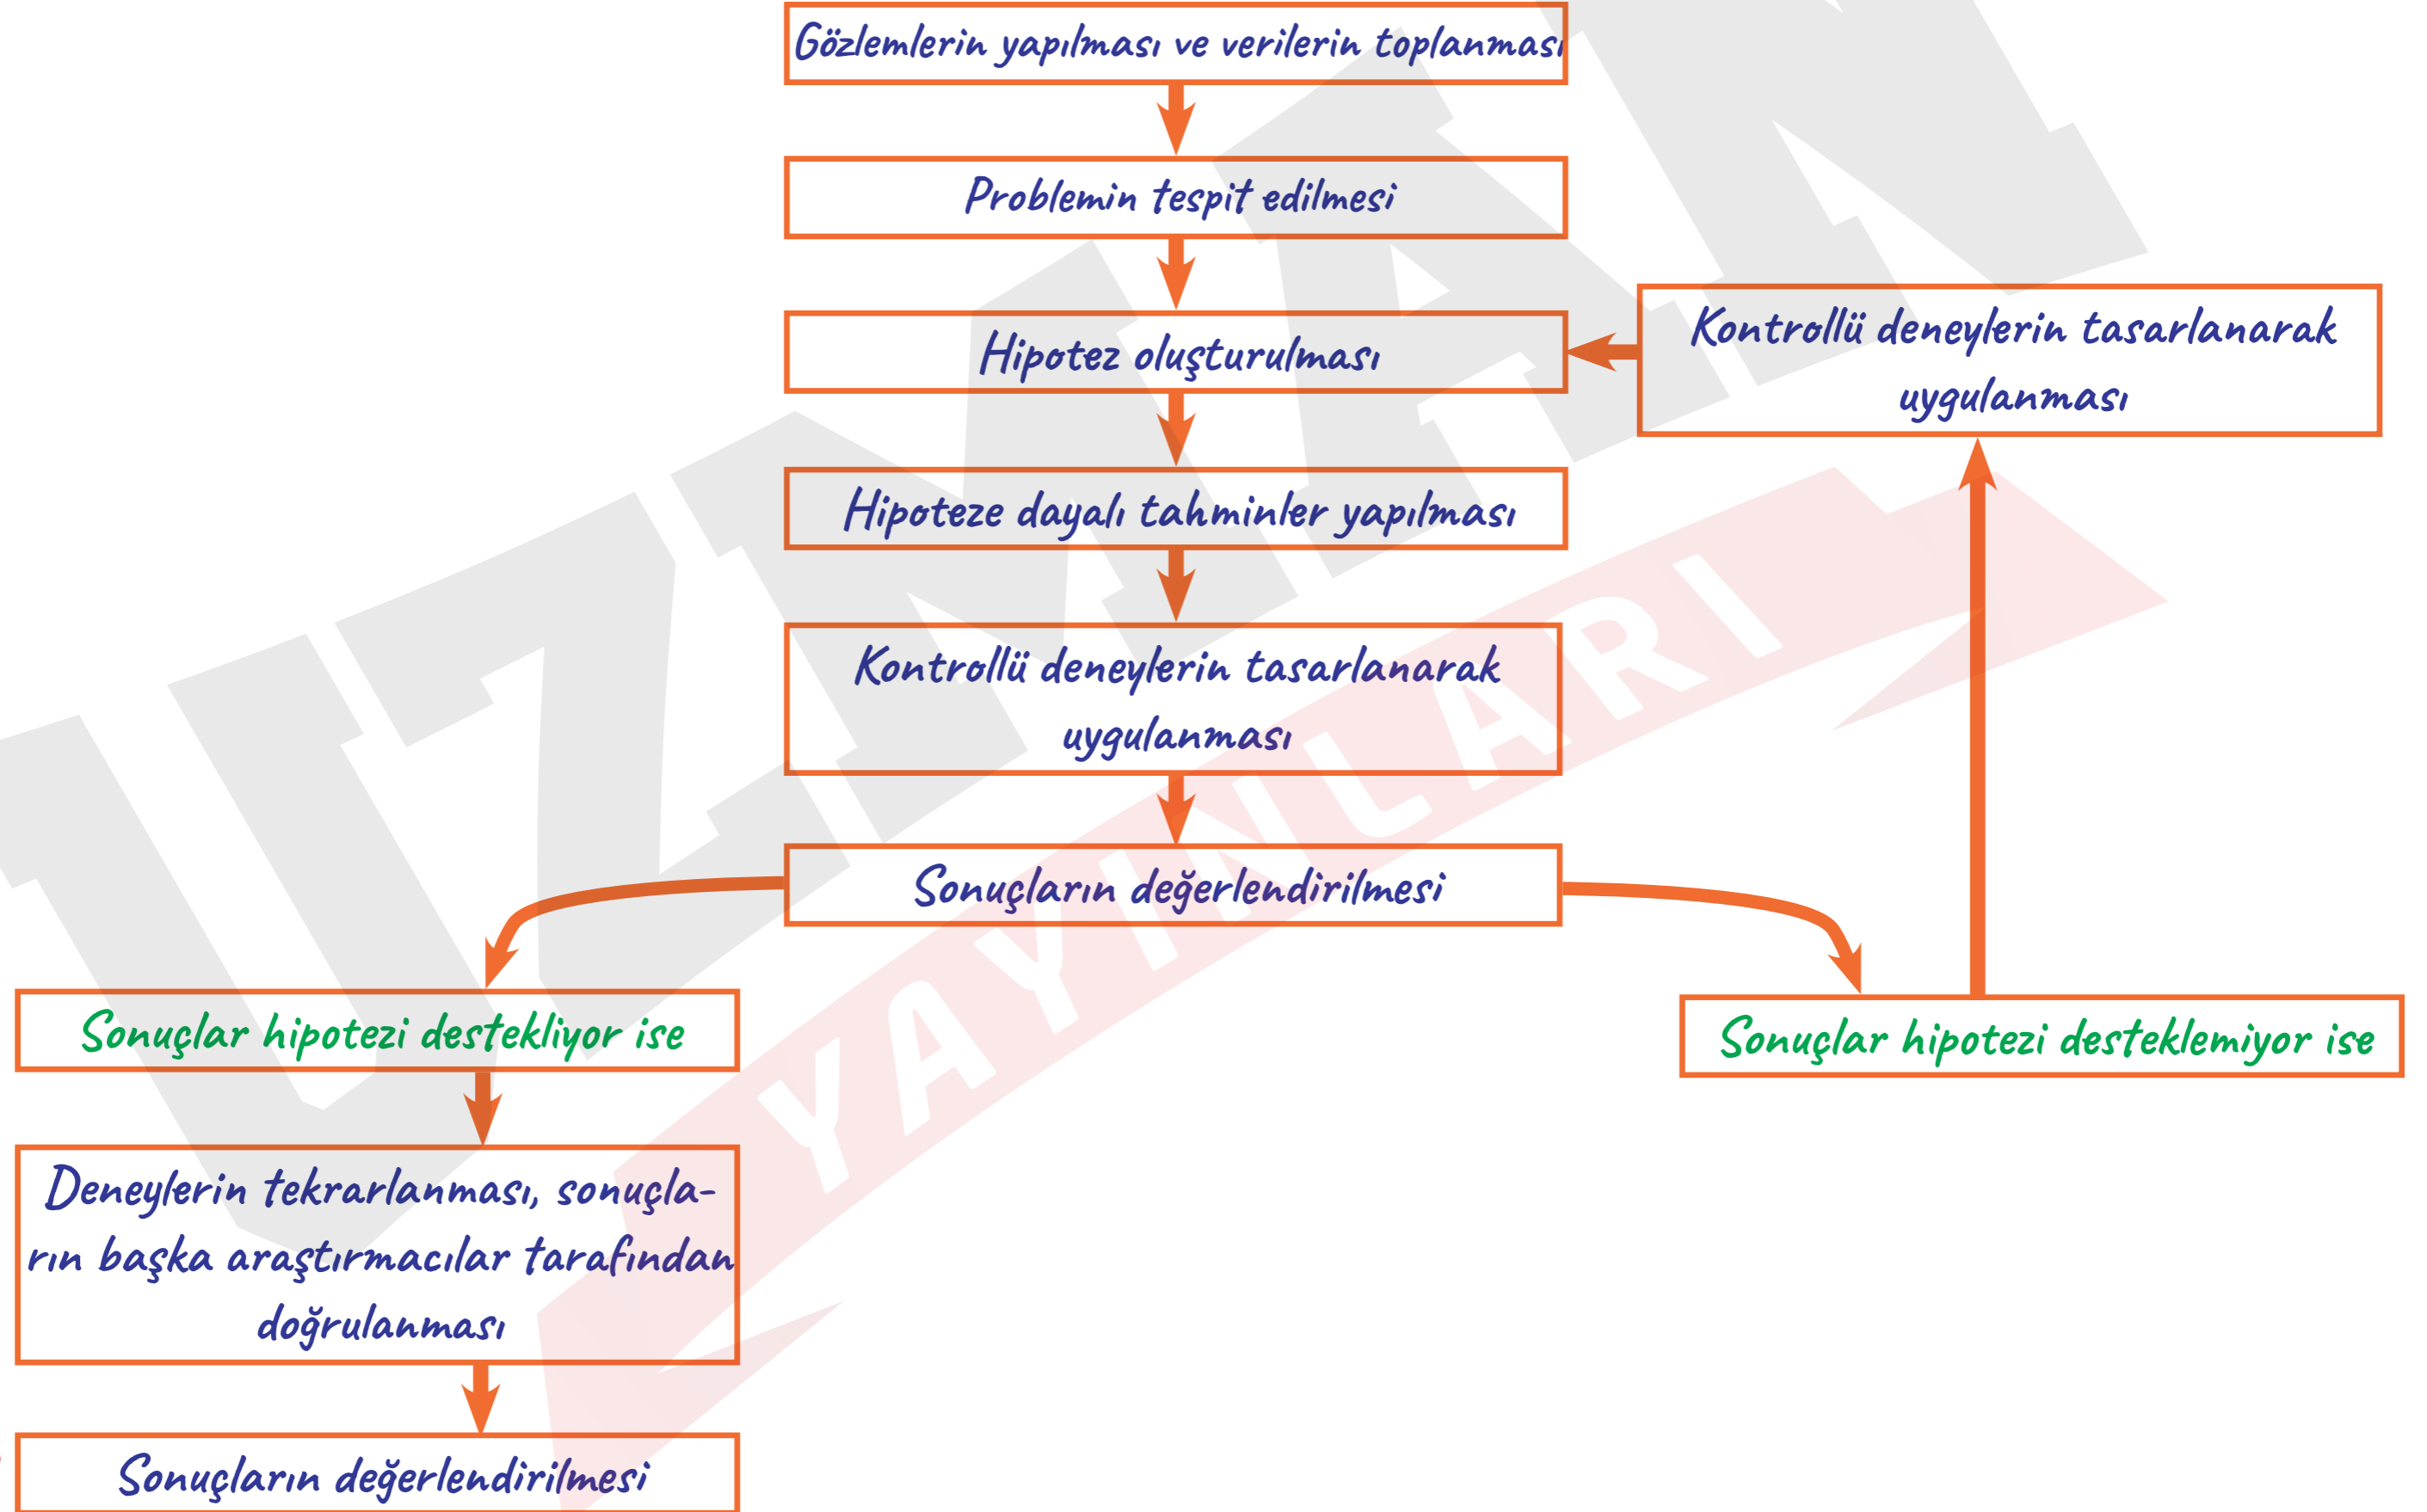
Gözlemlerin yapılması ve verilerin toplanması

Problemin tespit edilmesi

Hipotez oluşturulması

Kontrollü deneylerin tasarlanarak uygulanması

Hipoteze dayalı tahminler yapılması

Kontrollü deneylerin tasarlanarak uygulanması

Sonuçların değerlendirilmesi

Sonuçlar hipotezi destekliyor ise

Sonuçlar hipotezi desteklemiyor ise

Deneylerin tekrarlanması, sonuçların başka araştırmacılar tarafından doğrulanması

Sonuçların değerlendirilmesi

UZMAN YAYINLARI